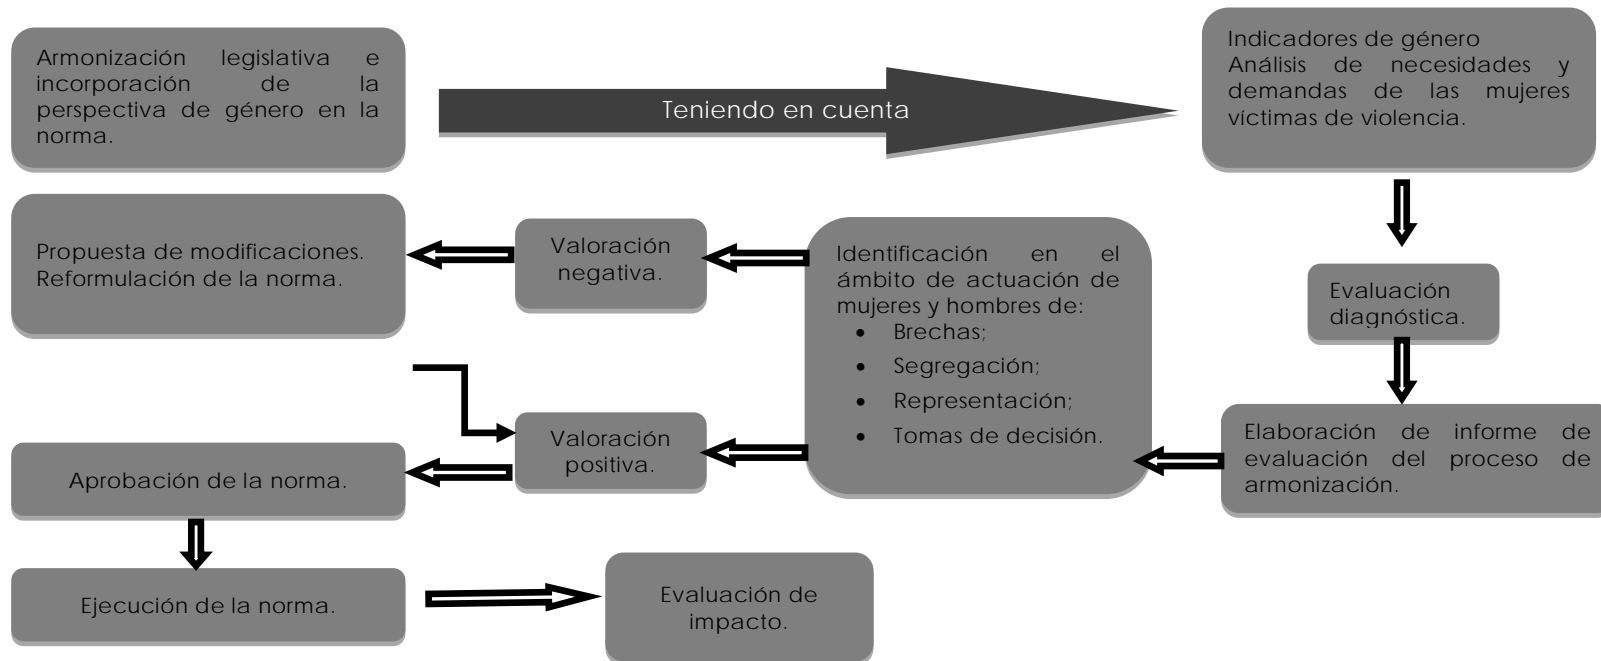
Armonización legislativa e incorporación de la perspectiva de género en la norma.

Teniendo en cuenta

Indicadores de género
Análisis de necesidades y demandas de las mujeres víctimas de violencia.

Evaluación diagnóstica.

Elaboración de informe de evaluación del proceso de armonización.

Identificación en el ámbito de actuación de mujeres y hombres de:
- Brechas;
- Segregación;
- Representación;
- Tomas de decisión.

Valoración negativa.

Propuesta de modificaciones.
Reformulación de la norma.

Valoración positiva.

Aprobación de la norma.

Ejecución de la norma.

Evaluación de impacto.